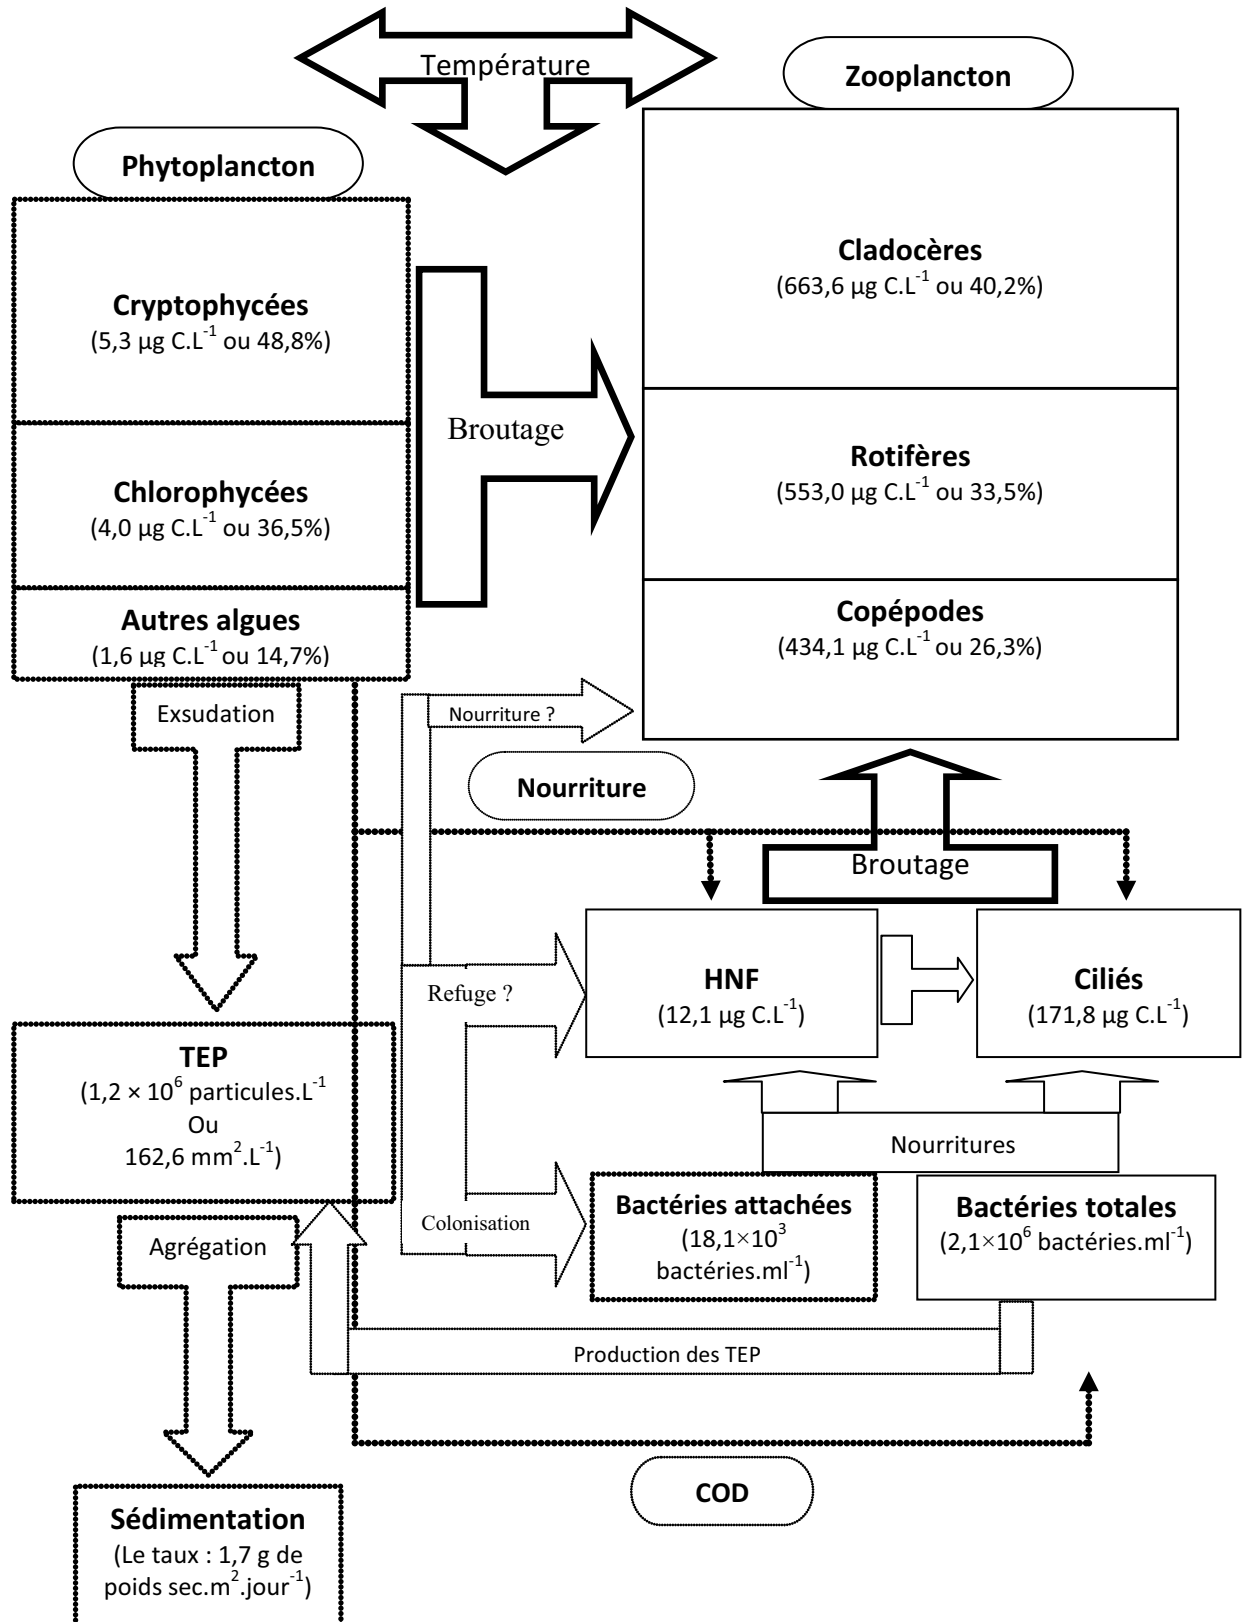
Température

Zooplancton

Phytoplancton

Cladocères
(663,6 µg C.L$^{-1}$ ou 40,2%)

Cryptophycées
(5,3 µg C.L$^{-1}$ ou 48,8%)

Broutage

Rotifères
(553,0 µg C.L$^{-1}$ ou 33,5%)

Chlorophycées
(4,0 µg C.L$^{-1}$ ou 36,5%)

Autres algues
(1,6 µg C.L$^{-1}$ ou 14,7%)

Copépodes
(434,1 µg C.L$^{-1}$ ou 26,3%)

Exsudation

Nourriture ?

Nourriture

Broutage

HNF
(12,1 µg C.L$^{-1}$)

Ciliés
(171,8 µg C.L$^{-1}$)

Refuge ?

TEP
(1,2 × 10$^{6}$ particules.L$^{-1}$
Ou
162,6 mm$^{2}$.L$^{-1}$)

Nourritures

Bactéries attachées
(18,1×10$^{3}$ bactéries.ml$^{-1}$)

Bactéries totales
(2,1×10$^{6}$ bactéries.ml$^{-1}$)

Colonisation

Agrégation

Production des TEP

COD

Sédimentation
(Le taux : 1,7 g de poids sec.m$^{2}$.jour$^{-1}$)